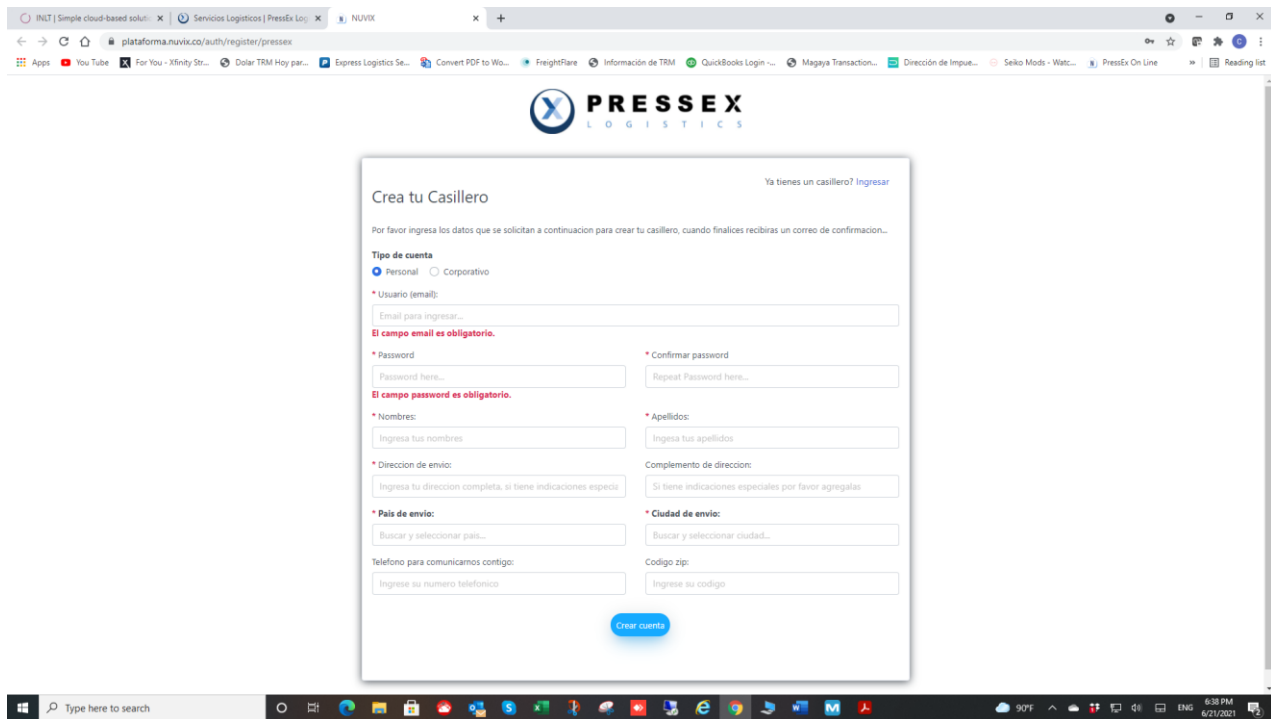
INLT | Simple cloud-based soluti × | Servicios Logisticos | PressEx Log × | NUVIX × +

plataforma.nuvix.co/auth/register/pressex

Apps You Tube For You - Xfinity Str... Dolar TRM Hoy par... Express Logistics Se... Convert PDF to Wo... FreightFlare Información de TRM QuickBooks Login -... Magaya Transaction... Dirección de Impue... Seiko Mods - Watc... PressEx On Line » Reading list

PRESSEX
LOGISTICS

Ya tienes un casillero? Ingresar

Crea tu Casillero

Por favor ingresa los datos que se solicitan a continuacion para crear tu casillero, cuando finalices recibiras un correo de confirmacion...

Tipo de cuenta
Personal Corporativo

* Usuario (email):
Email para ingresar...
El campo email es obligatorio.

* Password
Password here...
El campo password es obligatorio.

* Confirmar password
Repeat Password here...

* Nombres:
Ingresa tus nombres

* Apellidos:
Ingresa tus apellidos

* Direccion de envio:
Ingresa tu direccion completa, si tiene indicaciones especia

Complemento de direccion:
Si tiene indicaciones especiales por favor agregalas

* Pais de envio:
Buscar y seleccionar pais...

* Ciudad de envio:
Buscar y seleccionar ciudad...

Telefono para comunicarnos contigo:
Ingrese su numero telefonico

Codigo zip:
Ingrese su codigo

Crear cuenta

Type here to search

90°F ENG 6:38 PM 6/21/2021